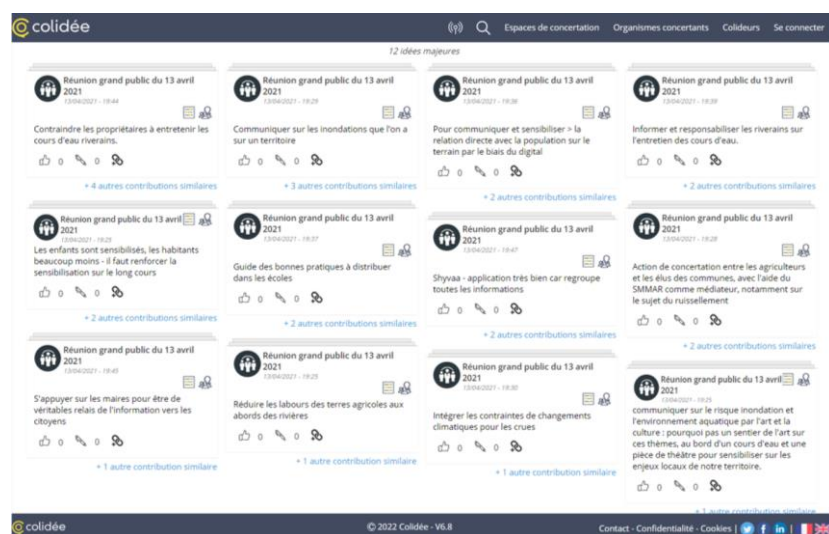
colidée

Espaces de concertation Organismes concertants Colideurs Se connecter

12 idées majeures

Réunion grand public du 13 avril 2021
13/04/2021 - 19:44
Contraindre les propriétaires à entretenir les cours d'eau riverains.
0 0
+ 4 autres contributions similaires

Réunion grand public du 13 avril 2021
13/04/2021 - 19:25
Les enfants sont sensibilisés, les habitants beaucoup moins - il faut renforcer la sensibilisation sur le long cours
0 0
+ 2 autres contributions similaires

Réunion grand public du 13 avril 2021
13/04/2021 - 19:45
S'appuyer sur les maires pour être de véritables relais de l'information vers les citoyens
0 0
+ 1 autre contribution similaire

Réunion grand public du 13 avril 2021
13/04/2021 - 19:29
Communiquer sur les inondations que l'on a sur un territoire
0 0
+ 3 autres contributions similaires

Réunion grand public du 13 avril 2021
13/04/2021 - 19:37
Guide des bonnes pratiques à distribuer dans les écoles
0 0
+ 2 autres contributions similaires

Réunion grand public du 13 avril 2021
13/04/2021 - 19:25
Réduire les labours des terres agricoles aux abords des rivières
0 0
+ 1 autre contribution similaire

Réunion grand public du 13 avril 2021
13/04/2021 - 19:36
Pour communiquer et sensibiliser > la relation directe avec la population sur le terrain par le biais du digital
0 0
+ 2 autres contributions similaires

Réunion grand public du 13 avril 2021
13/04/2021 - 19:47
Shyvaa - application très bien car regroupe toutes les informations
0 0
+ 2 autres contributions similaires

Réunion grand public du 13 avril 2021
13/04/2021 - 19:30
Intégrer les contraintes de changements climatiques pour les crues
0 0
+ 1 autre contribution similaire

Réunion grand public du 13 avril 2021
13/04/2021 - 19:39
Informer et responsabiliser les riverains sur l'entretien des cours d'eau.
0 0
+ 2 autres contributions similaires

Réunion grand public du 13 avril 2021
13/04/2021 - 19:28
Action de concertation entre les agriculteurs et les élus des communes, avec l'aide du SMMAR comme médiateur, notamment sur le sujet du ruissellement
0 0
+ 2 autres contributions similaires

Réunion grand public du 13 avril 2021
13/04/2021 - 19:25
communiquer sur le risque inondation et l'environnement aquatique par l'art et la culture : pourquoi pas un sentier de l'art sur ces thèmes, au bord d'un cours d'eau et une pièce de théâtre pour sensibiliser sur les enjeux locaux de notre territoire.
0 0
+ 1 autre contribution similaire

colidée
© 2022 Colidée - V6.8
Contact - Confidentialité - Cookies |